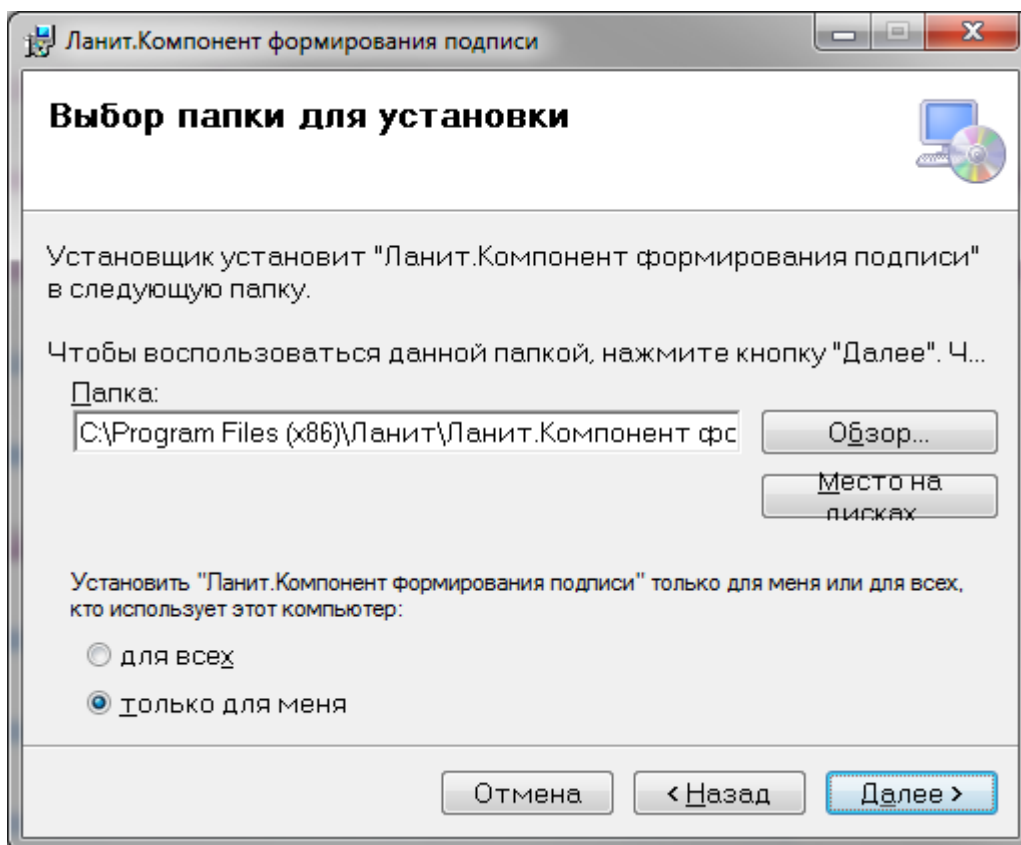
Ланит.Компонент формирования подписи

Выбор папки для установки

Установщик установит "Ланит.Компонент формирования подписи" в следующую папку.

Чтобы воспользоваться данной папкой, нажмите кнопку "Далее". Ч...

Папка:

C:\Program Files (x86)\Ланит\Ланит.Компонент фс

Обзор...

Место на дисках

Установить "Ланит.Компонент формирования подписи" только для меня или для всех, кто использует этот компьютер:

для всех

только для меня

Отмена

< Назад

Далее >